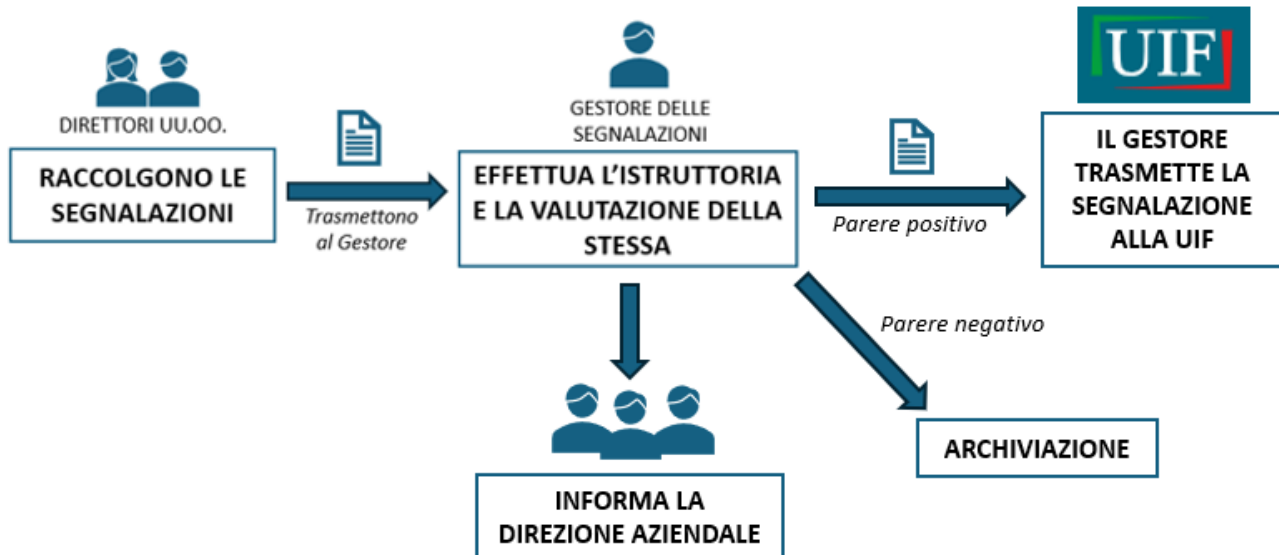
DIRETTORI UU.OO.

RACCOLGONO LE SEGNALAZIONI

Trasmettono al Gestore

GESTORE DELLE SEGNALAZIONI

EFFETTUA L'ISTRUTTORIA E LA VALUTAZIONE DELLA STESSA

Parere positivo

UIF

IL GESTORE TRASMETTE LA SEGNALAZIONE ALLA UIF

Parere negativo

ARCHIVIAZIONE

INFORMA LA DIREZIONE AZIENDALE